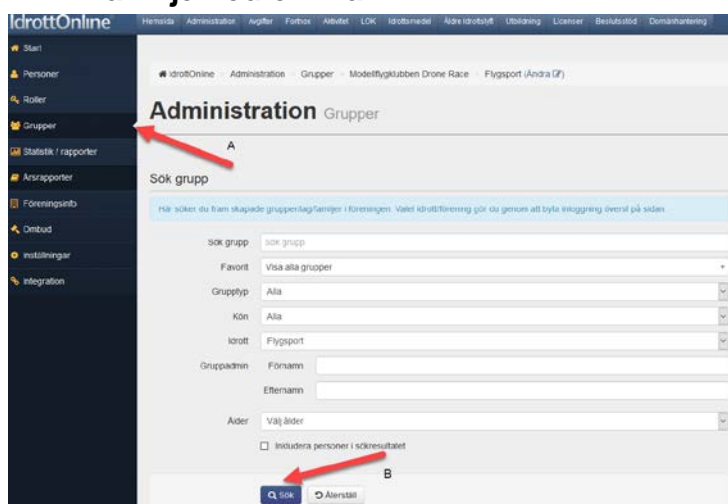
IdrottOnline

Hemsida Administration Avgifter Fortnox Aktivitet LOK Idrottsmedel Äldre idrottslyft Utbildning Licenser Beslutsstöd Domänhantering

Start
Personer
Roller
Grupper
Statistik / rapporter
Årsrapporter
Föreningsinfo
Ombud
Inställningar
Integration

IdrottOnline Administration Grupper Modellflygklubben Drone Race Flygsport (Ändra)

Administration Grupper

A

Sök grupp

Här söker du fram skapade grupper/lag/familjer i föreningen. Valet idrott/förening gör du genom att byta inloggning överst på sidan.

Sök grupp | sök grupp
Favorit | Visa alla grupper
Grupptyp | Alla
Kön | Alla
Idrott | Flygsport
Gruppadmin | Förnamn
Efternamn
Ålder | Välj ålder

Inkludera personer i sökresultatet

B

Sök Återställ